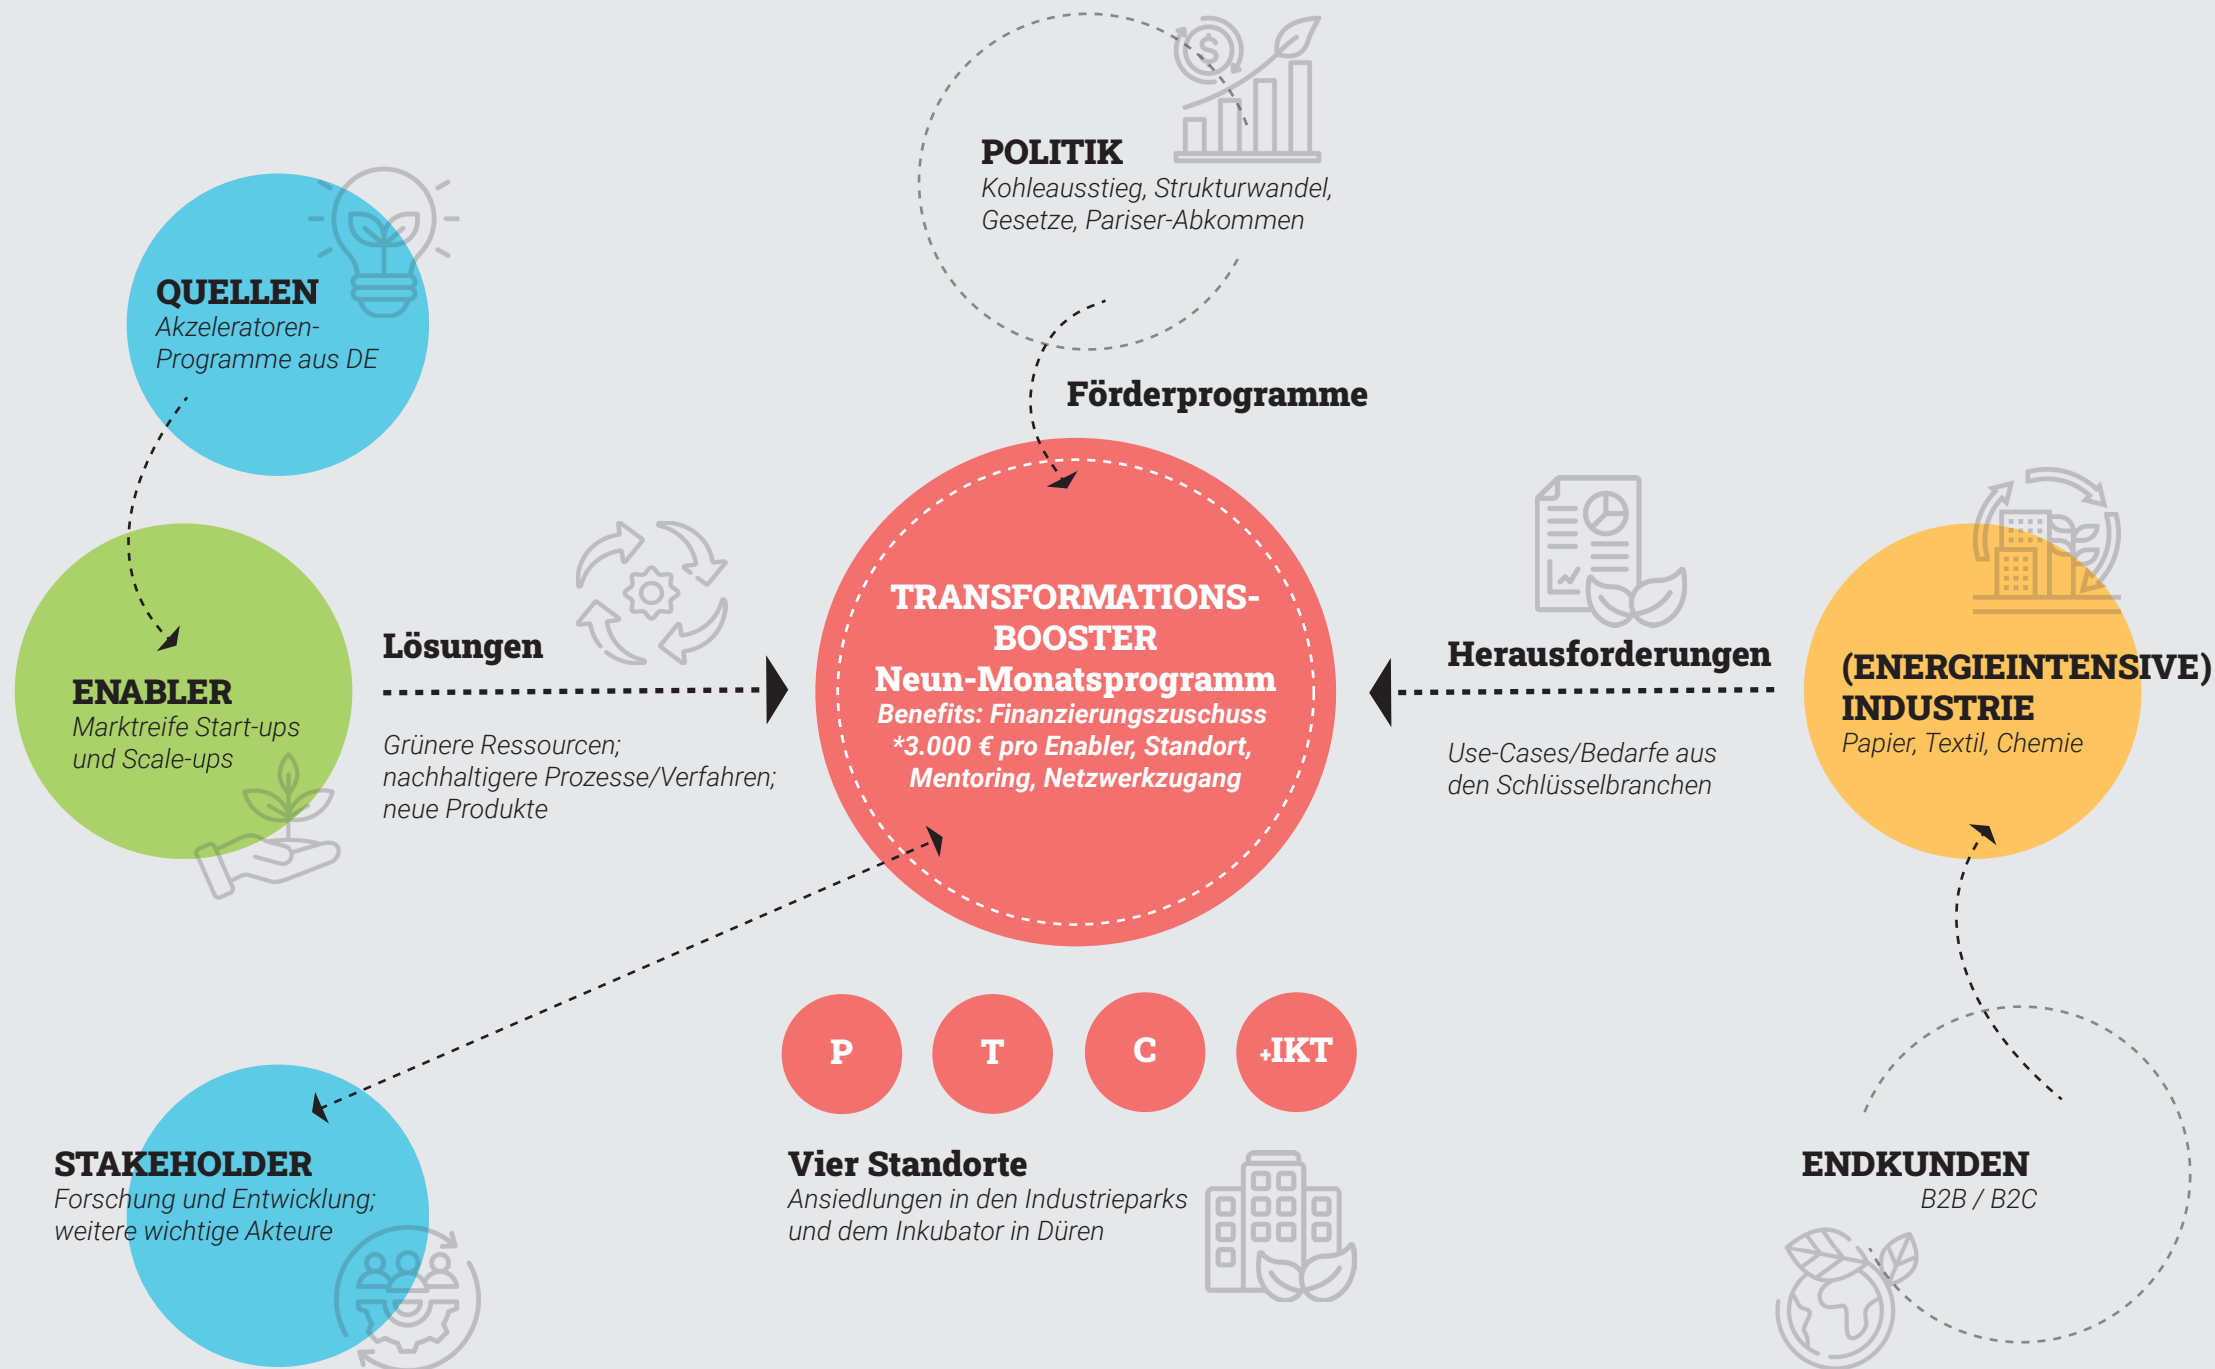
POLITIK
Kohleausstieg, Strukturwandel, Gesetze, Pariser-Abkommen

QUELLEN
Akzeleratoren-Programme aus DE

Förderprogramme

ENABLER
Marktreife Start-ups und Scale-ups

Lösungen

Grünere Ressourcen; nachhaltigere Prozesse/Verfahren; neue Produkte

TRANSFORMATIONS-BOOSTER
Neun-Monatsprogramm
Benefits: Finanzierungszuschuss *3.000 € pro Enabler, Standort, Mentoring, Netzwerkzugang

Herausforderungen

Use-Cases/Bedarfe aus den Schlüsselbranchen

(ENERGIEINTENSIVE) INDUSTRIE
Papier, Textil, Chemie

P

T

C

+IKT

STAKEHOLDER
Forschung und Entwicklung; weitere wichtige Akteure

Vier Standorte
Ansiedlungen in den Industrieparks und dem Inkubator in Düren

ENDKUNDEN
B2B / B2C